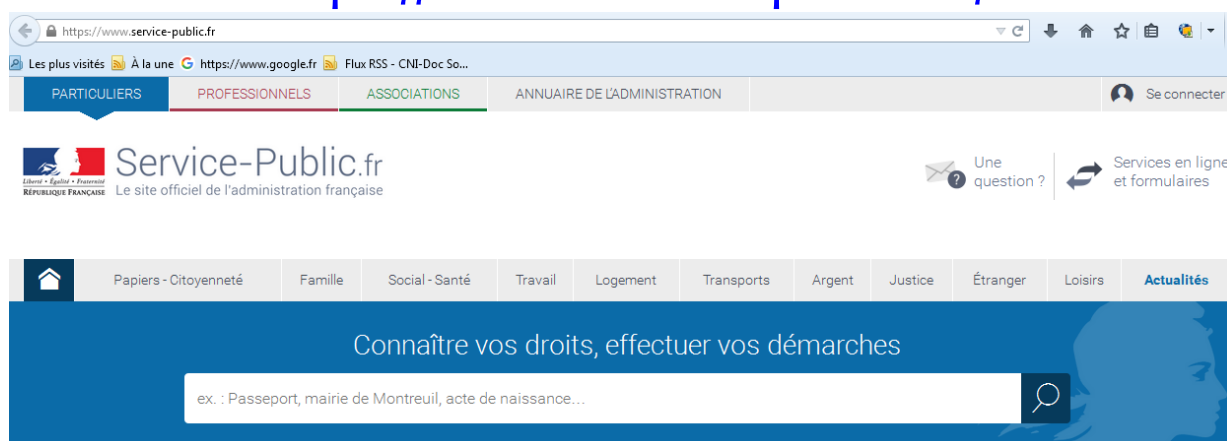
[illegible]

https://www.service-public.fr

Les plus visités À la une https://www.google.fr Flux RSS - CNI-Doc So...

PARTICULIERS PROFESSIONNELS ASSOCIATIONS ANNUAIRE DE L'ADMINISTRATION Se connecter

Liberté • Égalité • Fraternité
RÉPUBLIQUE FRANÇAISE

Service-Public.fr
Le site officiel de l'administration française

Une question ?

Services en ligne et formulaires

Papiers - Citoyenneté Famille Social - Santé Travail Logement Transports Argent Justice Étranger Loisirs Actualités

Connaître vos droits, effectuer vos démarches

ex. : Passeport, mairie de Montreuil, acte de naissance...